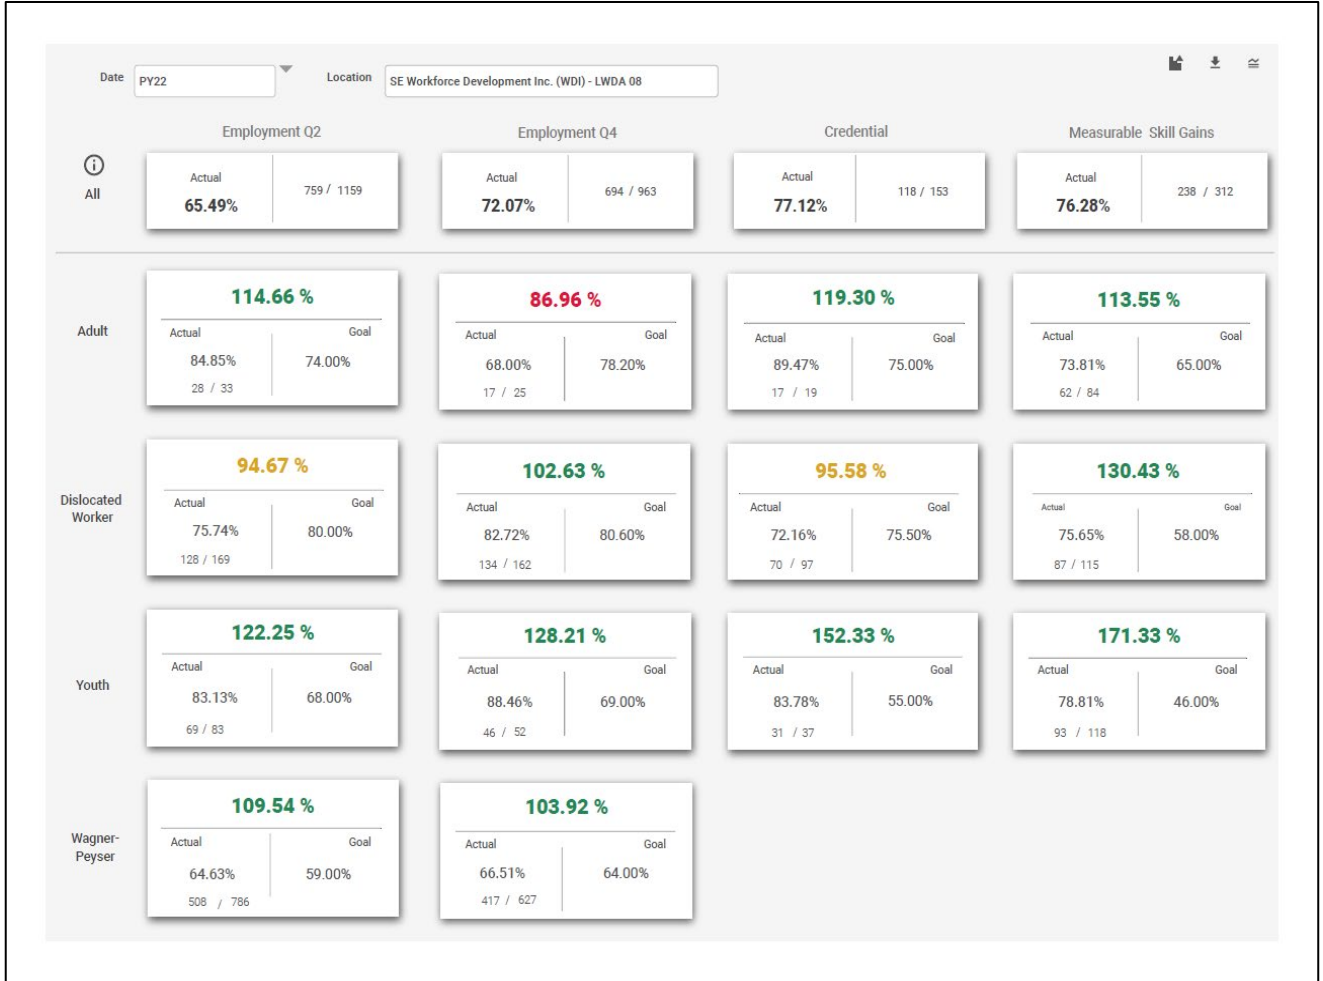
Date PY22

Location SE Workforce Development Inc. (WDI) - LWDA 08

| | Employment Q2 | Employment Q4 | Credential | Measurable Skill Gains |
|---|---|---|---|---|
| All | Actual 65.49% 759 / 1159 | Actual 72.07% 694 / 963 | Actual 77.12% 118 / 153 | Actual 76.28% 238 / 312 |
| Adult | 114.66 % Actual 84.85% 28 / 33 Goal 74.00% | 86.96 % Actual 68.00% 17 / 25 Goal 78.20% | 119.30 % Actual 89.47% 17 / 19 Goal 75.00% | 113.55 % Actual 73.81% 62 / 84 Goal 65.00% |
| Dislocated Worker | 94.67 % Actual 75.74% 128 / 169 Goal 80.00% | 102.63 % Actual 82.72% 134 / 162 Goal 80.60% | 95.58 % Actual 72.16% 70 / 97 Goal 75.50% | 130.43 % Actual 75.65% 87 / 115 Goal 58.00% |
| Youth | 122.25 % Actual 83.13% 69 / 83 Goal 68.00% | 128.21 % Actual 88.46% 46 / 52 Goal 69.00% | 152.33 % Actual 83.78% 31 / 37 Goal 55.00% | 171.33 % Actual 78.81% 93 / 118 Goal 46.00% |
| Wagner-Peyser | 109.54 % Actual 64.63% 508 / 786 Goal 59.00% | 103.92 % Actual 66.51% 417 / 627 Goal 64.00% | | |